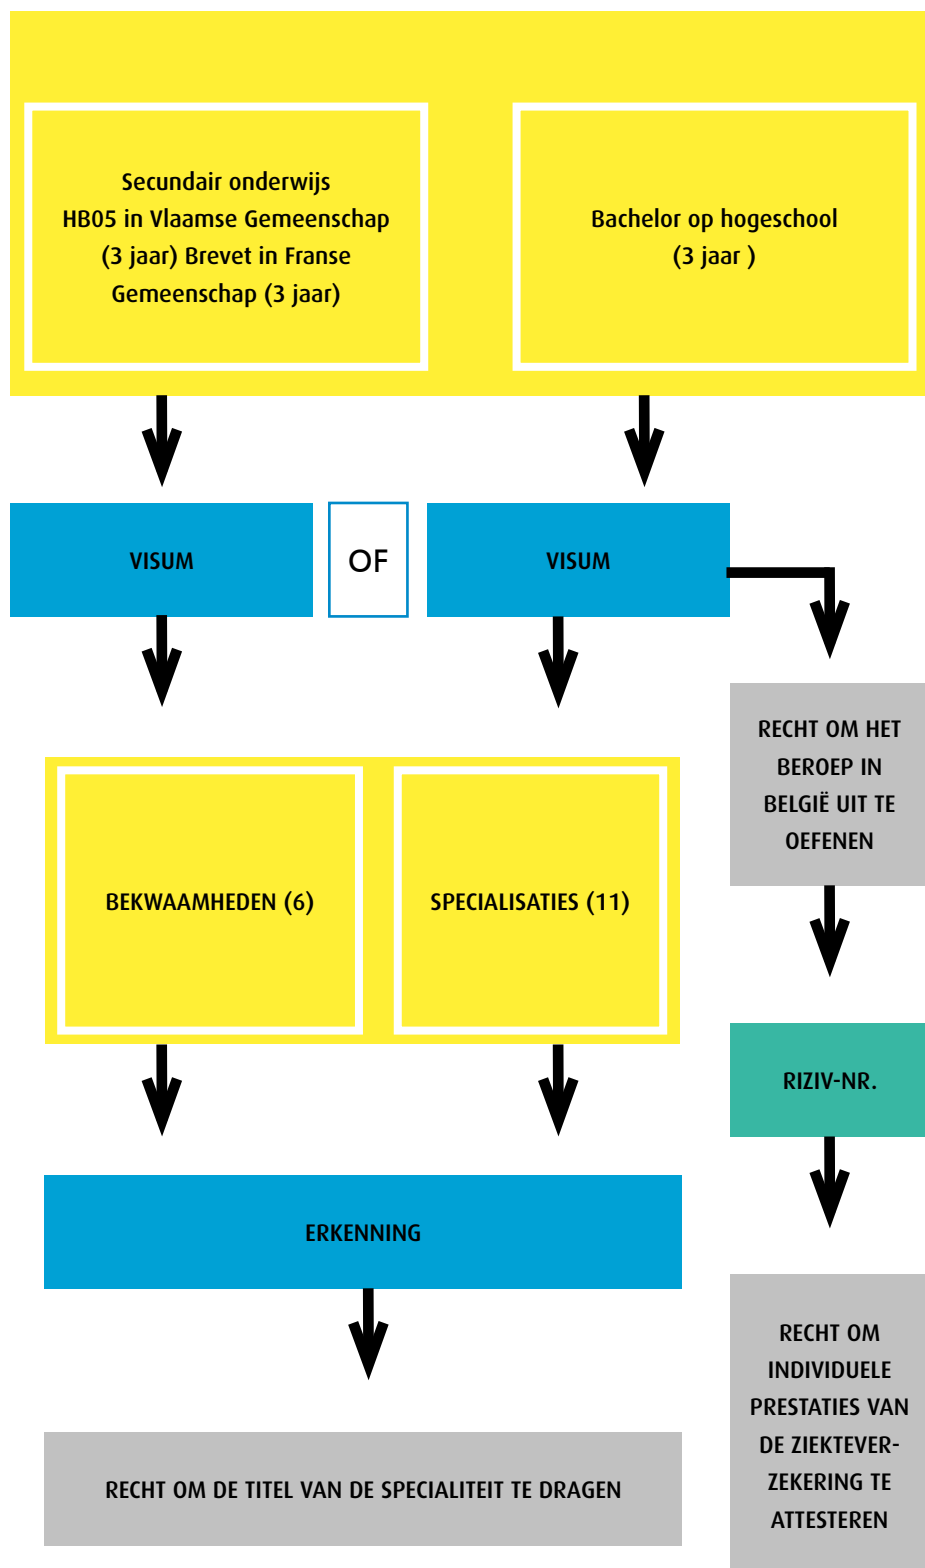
Secundair onderwijs HB05 in Vlaamse Gemeenschap (3 jaar) Brevet in Franse Gemeenschap (3 jaar)

Bachelor op hogeschool (3 jaar )

VISUM

OF

VISUM

RECHT OM HET BEROEP IN BELGIË UIT TE OEFENEN

BEKWAAMHEDEN (6)

SPECIALISATIES (11)

RIZIV-NR.

ERKENNING

RECHT OM INDIVIDUELE PRESTATIES VAN DE ZIEKTEVERZEKERING TE ATTESTEREN

RECHT OM DE TITEL VAN DE SPECIALITEIT TE DRAGEN